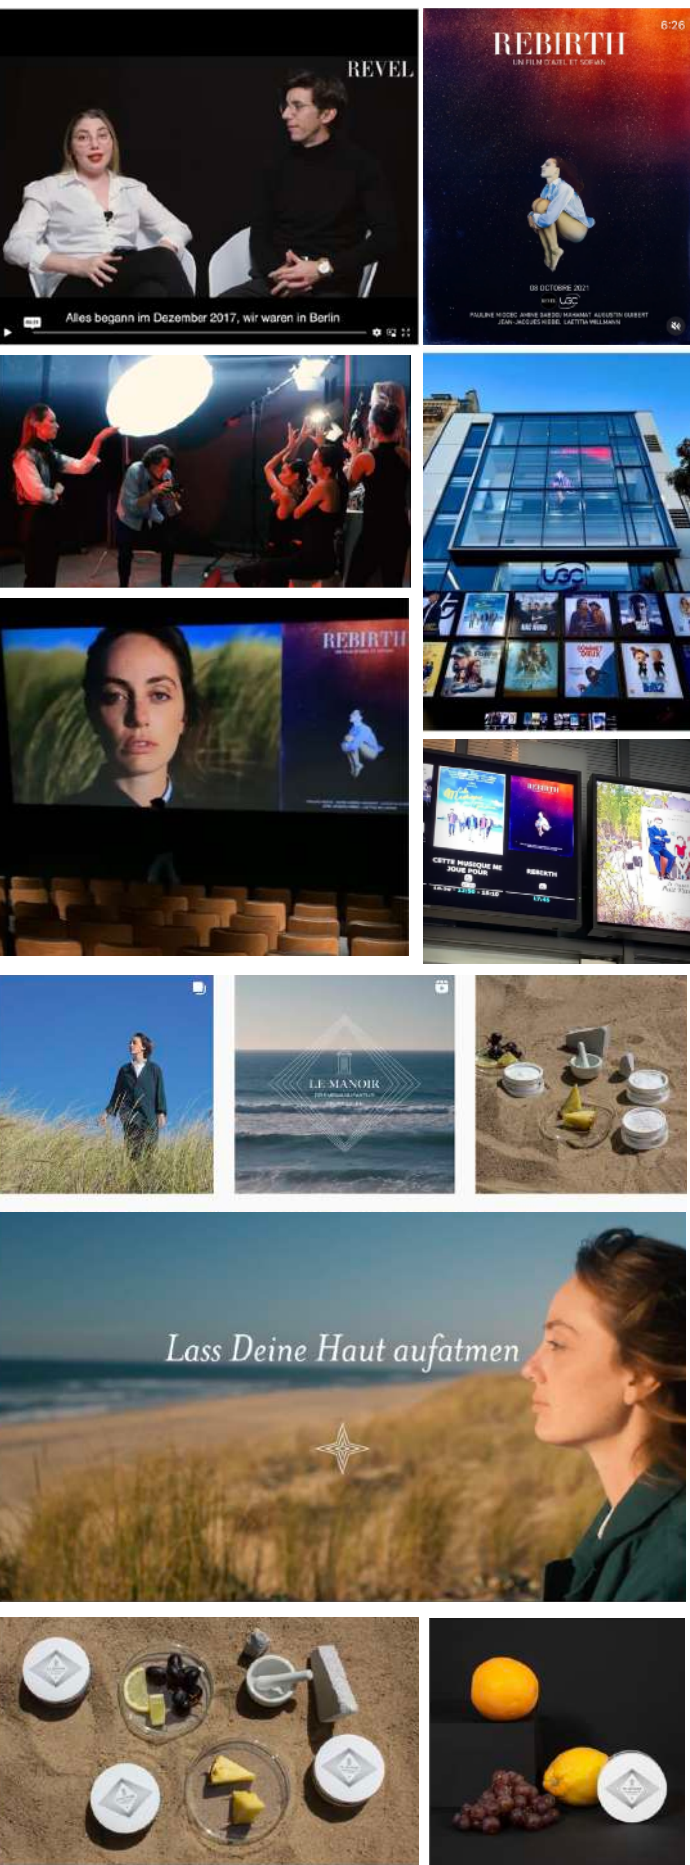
REVEL

Alles begann im Dezember 2017, wir waren in Berlin

6:26

REBIRTH

UN FILM D'AXEL ET SORIAN

08 OCTOBRE 2021

UGC

PAULINE NICOEC AMINE SABOSU MAHAMAT AUGUSTIN GUIBERT JEAN-JACQUES KIEBEL LAETITIA HELLMANN

UGC

REBIRTH

REBIRTH

CETTE MUSIQUE NE JOUE POUR

REBIRTH

LE MANOIR

Lass Deine Haut aufatmen